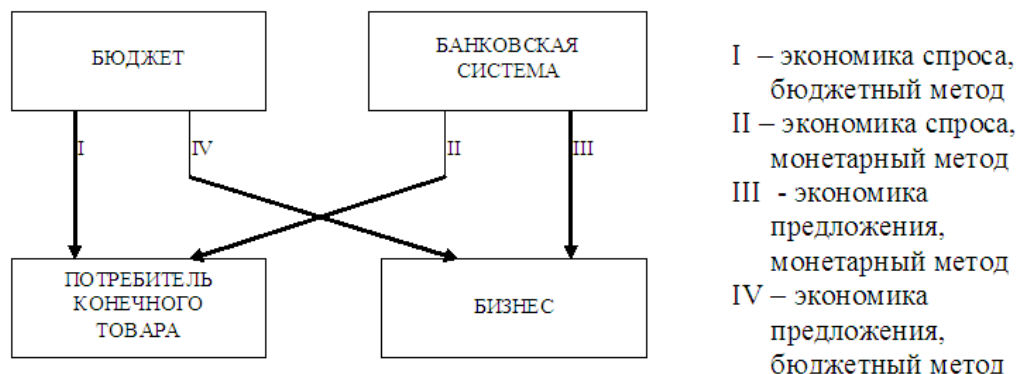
БЮДЖЕТ

БАНКОВСКАЯ СИСТЕМА

I

IV

II

III

ПОТРЕБИТЕЛЬ КОНЕЧНОГО ТОВАРА

БИЗНЕС

I – экономика спроса, бюджетный метод
II – экономика спроса, монетарный метод
III - экономика предложения, монетарный метод
IV – экономика предложения, бюджетный метод